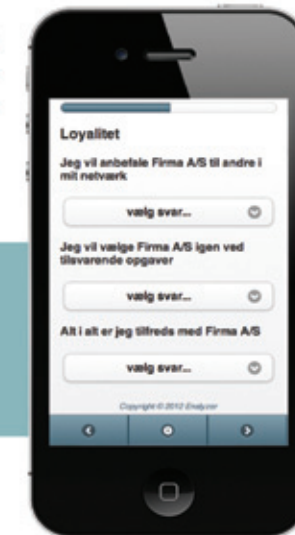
Loyalitet

Jeg vil anbefale Firma A/S til andre i mit netværk

vælg svar...

Jeg vil vælge Firma A/S igen ved tilsvarende opgaver

vælg svar...

Alt i alt er jeg tilfreds med Firma A/S

vælg svar...

Copyright © 2012 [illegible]